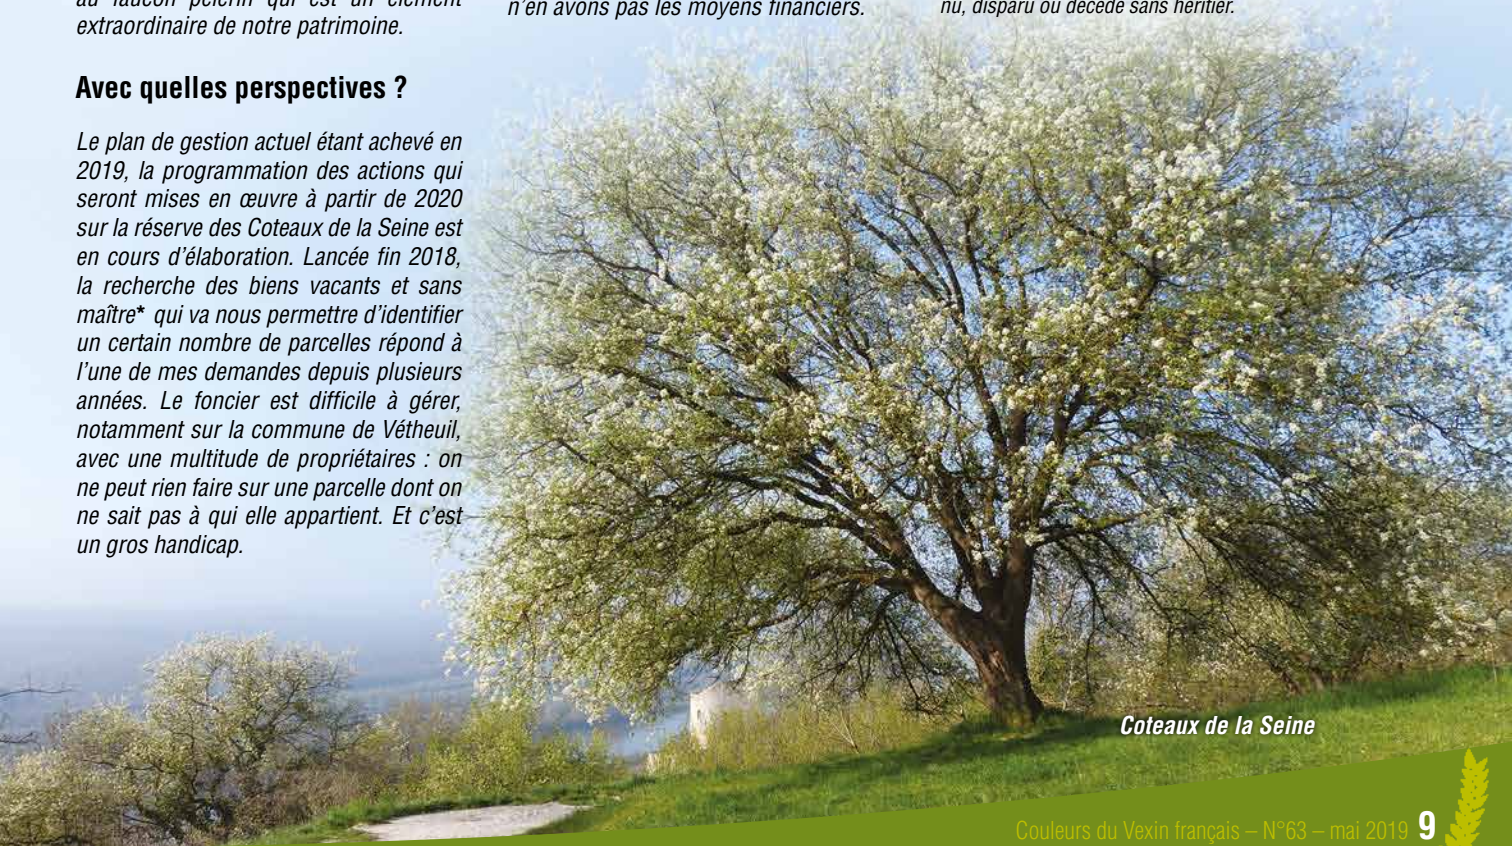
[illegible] extraordinaire de notre patrimoine.

Avec quelles perspectives ?

Le plan de gestion actuel étant achevé en 2019, la programmation des actions qui seront mises en œuvre à partir de 2020 sur la réserve des Coteaux de la Seine est en cours d'élaboration. Lancée fin 2018, la recherche des biens vacants et sans maître* qui va nous permettre d'identifier un certain nombre de parcelles répond à l'une de mes demandes depuis plusieurs années. Le foncier est difficile à gérer, notamment sur la commune de Vétheuil, avec une multitude de propriétaires : on ne peut rien faire sur une parcelle dont on ne sait pas à qui elle appartient. Et c'est un gros handicap.

n'en avons pas les moyens financiers.

nu, disparu ou décédé sans héritier.

Coteaux de la Seine

Couleurs du Vexin français – N°63 – mai 2019 9